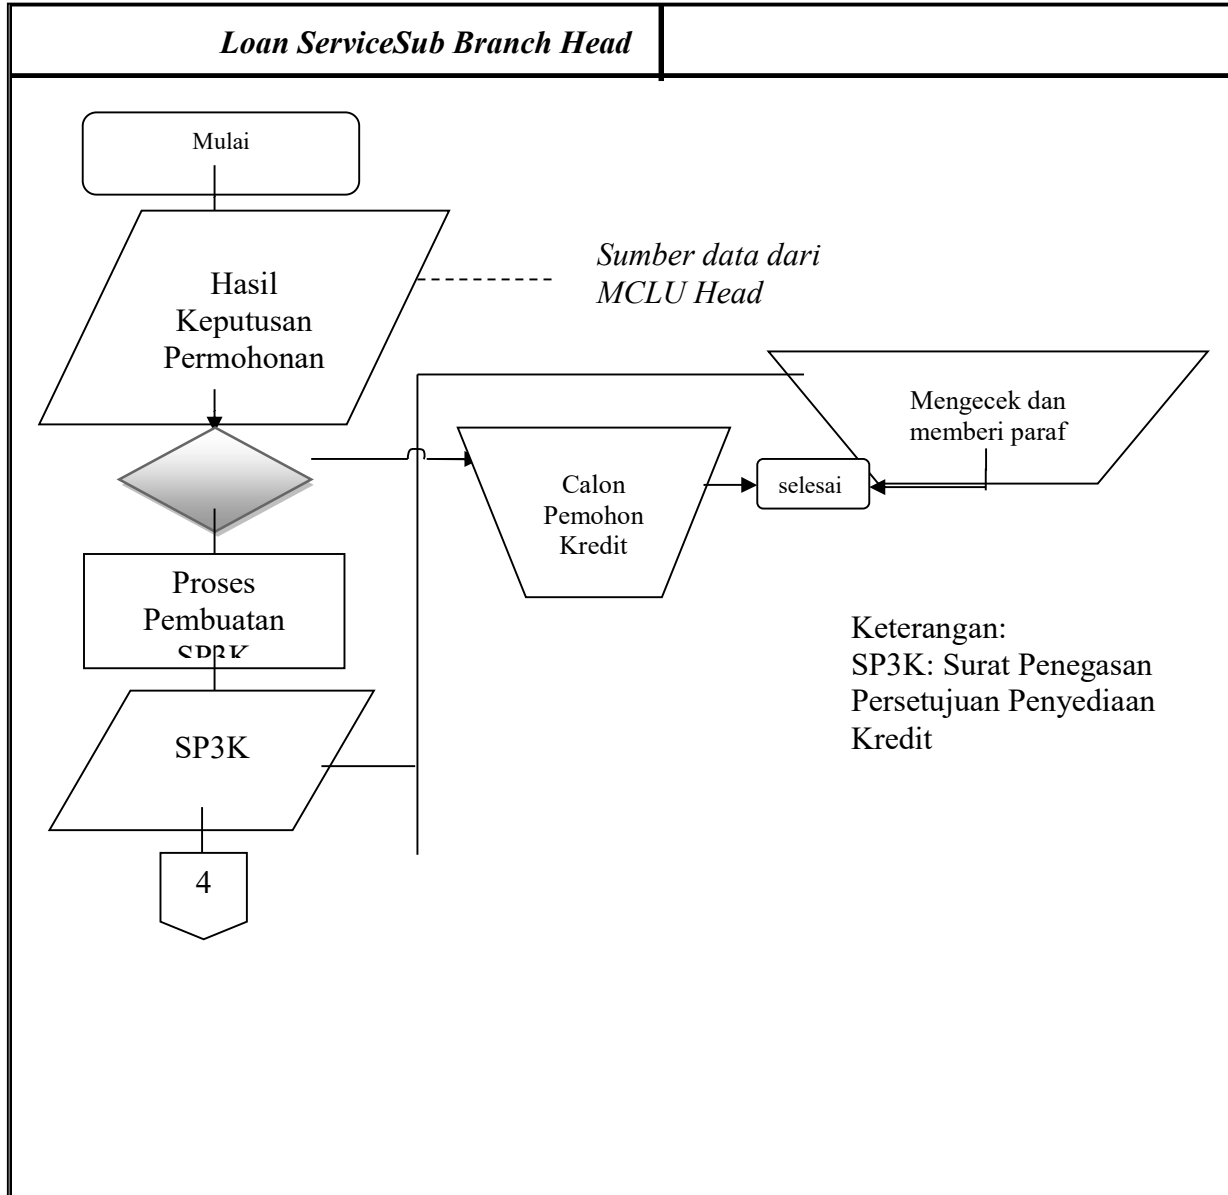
Loan ServiceSub Branch Head

Mulai

Hasil Keputusan Permohonan

Sumber data dari MCLU Head

Mengecek dan memberi paraf

Calon Pemohon Kredit

selesai

Proses Pembuatan SP3K

Keterangan:
SP3K: Surat Penegasan Persetujuan Penyediaan Kredit

SP3K

4